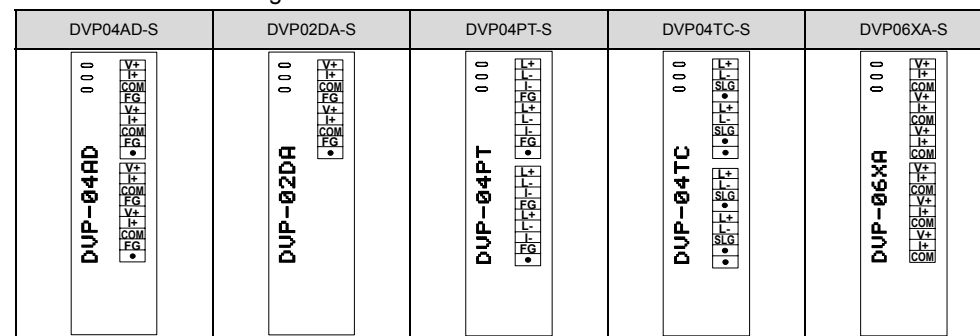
| DVP04AD-S | DVP02DA-S | DVP04PT-S | DVP04TC-S | DVP06XA-S |
|---|---|---|---|---|
| DVP-04AD V+ I+ COM FG V+ I+ COM FG • V+ I+ COM FG V+ I+ COM FG • | DVP-02DA V+ I+ COM FG V+ I+ COM FG • | DVP-04PT L+ L- I- FG L+ L- I- FG L+ L- I- FG L+ L- I- FG • | DVP-04TC L+ L- SLG • L+ L- SLG • L+ L- SLG • L+ L- SLG • | DVP-06XA V+ I+ COM V+ I+ COM V+ I+ COM V+ I+ COM V+ I+ COM V+ I+ COM |